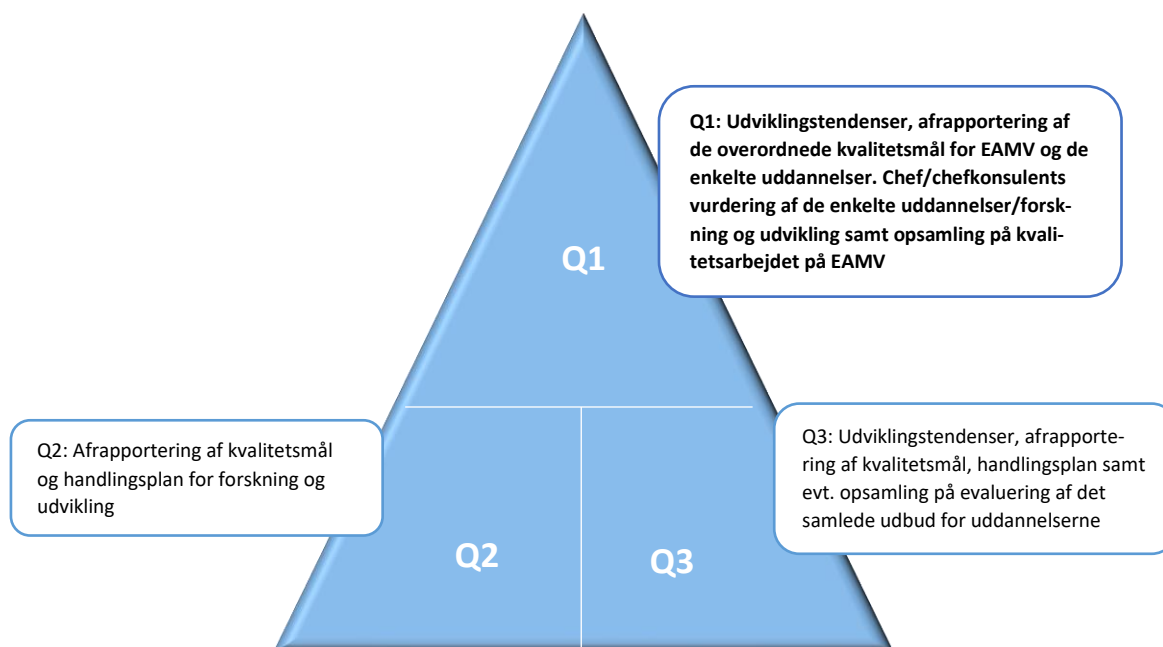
Q1

Q1: Udviklingstendenser, afrapportering af de overordnede kvalitetsmål for EAMV og de enkelte uddannelser. Chef/chefkonsulents vurdering af de enkelte uddannelser/forskning og udvikling samt opsamling på kvalitetsarbejdet på EAMV

Q2: Afrapportering af kvalitetsmål og handlingsplan for forskning og udvikling

Q3: Udviklingstendenser, afrapportering af kvalitetsmål, handlingsplan samt evt. opsamling på evaluering af det samlede udbud for uddannelserne

Q2

Q3